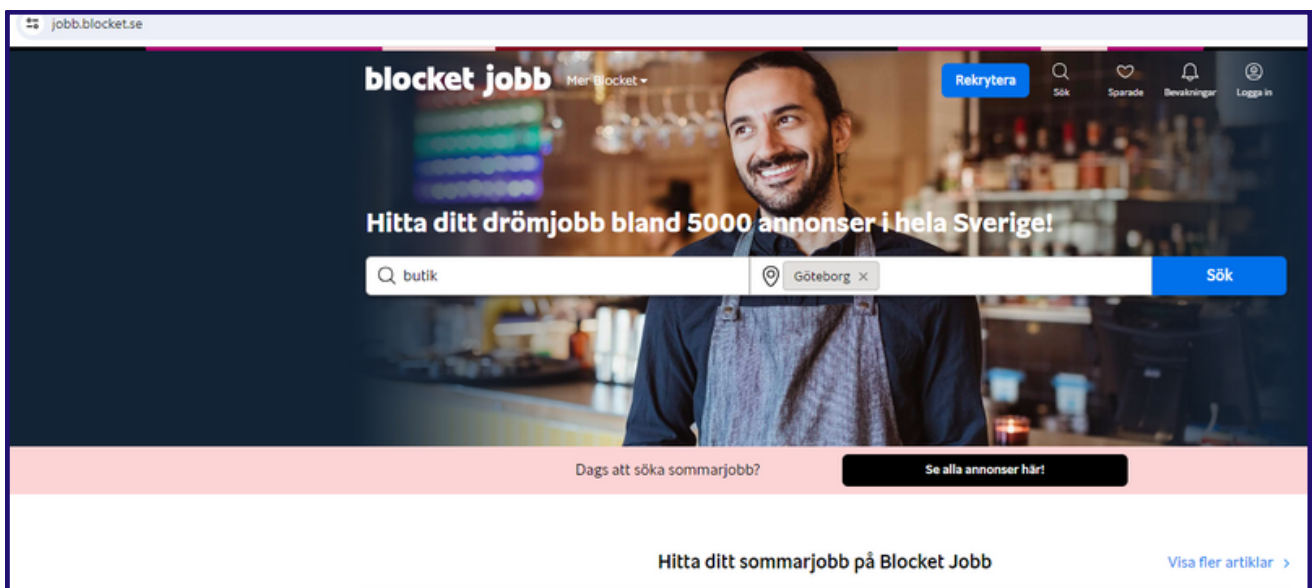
jobb.blocket.se

blocket jobb Mer Blocket

Rekrytera

Sök Sparade Bevakningar Logga in

Hitta ditt drömjobb bland 5000 annonser i hela Sverige!

butik

Göteborg ×

Sök

Dags att söka sommarjobb?

Se alla annonser här!

Hitta ditt sommarjobb på Blocket Jobb

Visa fler artiklar ›